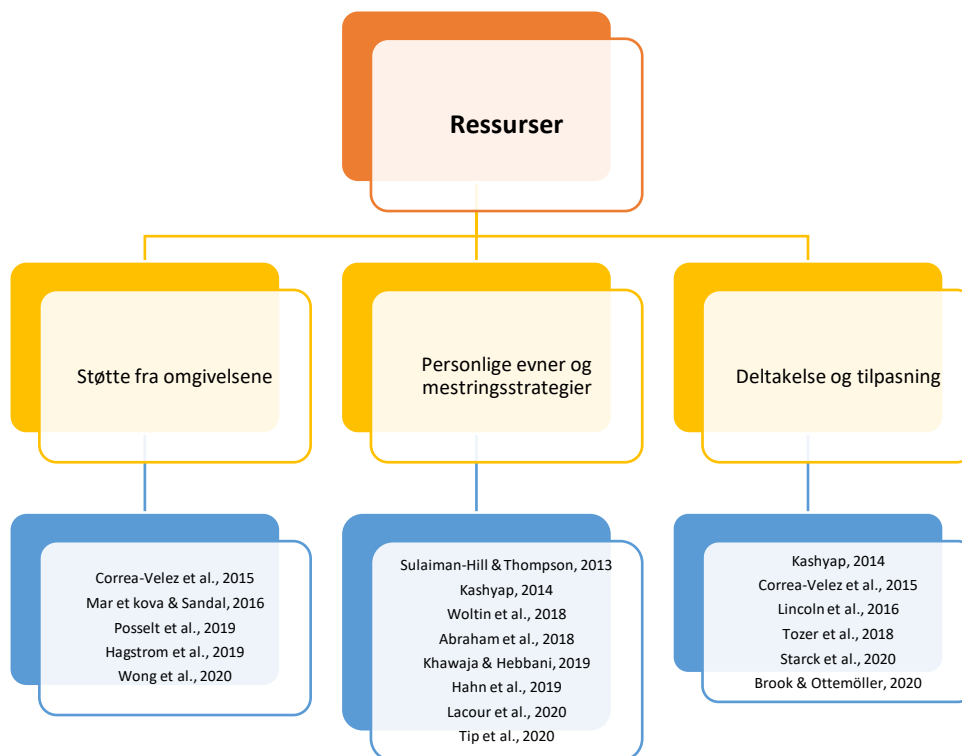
Ressurser

Støtte fra omgivelsene

Personlige evner og mestringsstrategier

Deltakelse og tilpasning

Correa-Velez et al., 2015
Mar et kova & Sandal, 2016
Posselt et al., 2019
Hagstrom et al., 2019
Wong et al., 2020

Sulaiman-Hill & Thompson, 2013
Kashyap, 2014
Woltin et al., 2018
Abraham et al., 2018
Khawaja & Hebbani, 2019
Hahn et al., 2019
Lacour et al., 2020
Tip et al., 2020

Kashyap, 2014
Correa-Velez et al., 2015
Lincoln et al., 2016
Tozer et al., 2018
Starck et al., 2020
Brook & Ottemöller, 2020